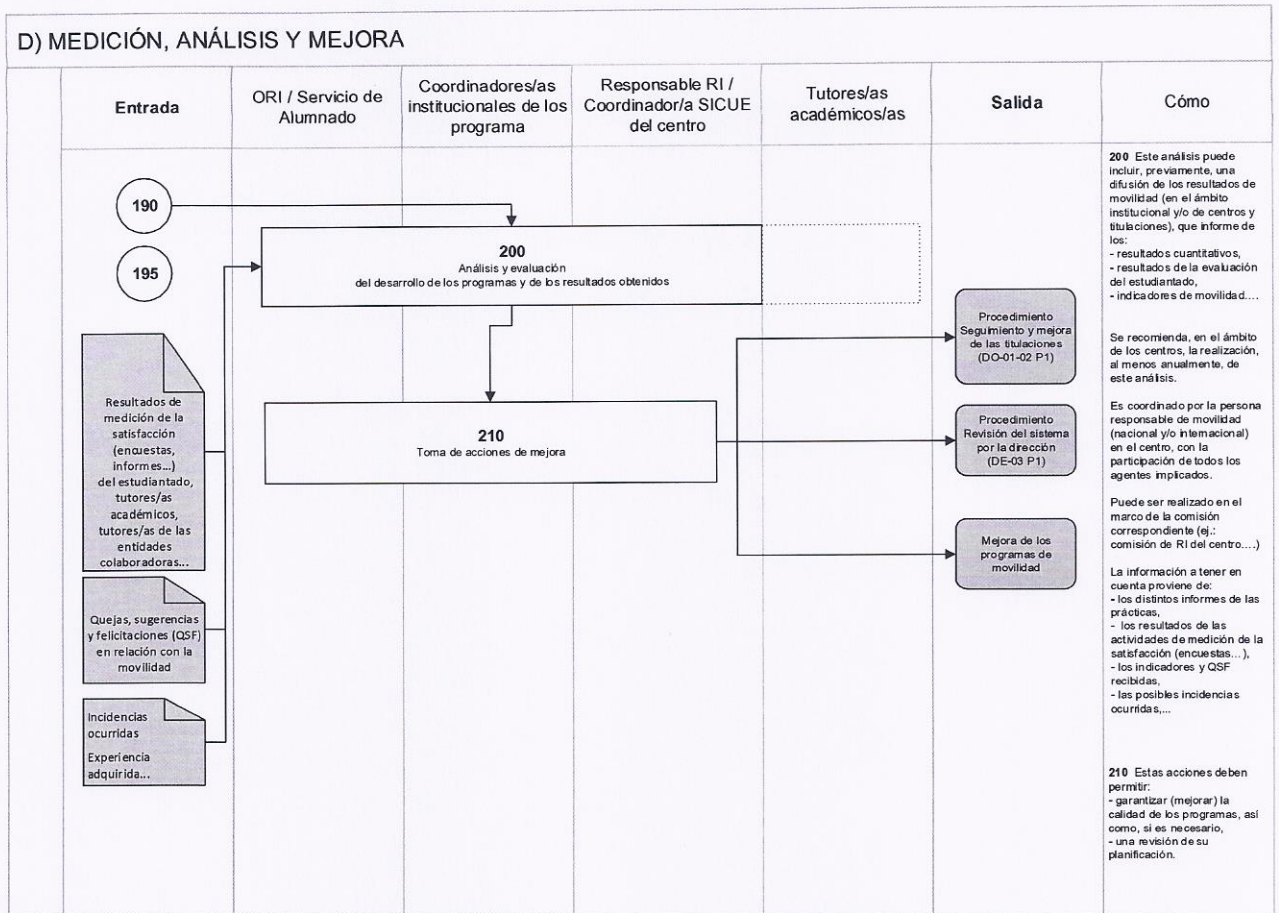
D) MEDICIÓN, ANÁLISIS Y MEJORA

| Entrada | ORI / Servicio de Alumnado | Coordinadores/as institucionales de los programa | Responsable RI / Coordinador/a SICUE del centro | Tutores/as académicos/as | Salida | Cómo |
|---|---|---|---|---|---|---|

190

195

200
Análisis y evaluación
del desarrollo de los programas y de los resultados obtenidos

Resultados de medición de la satisfacción (encuestas, informes...) del estudiantado, tutores/as académicos, tutores/as de las entidades colaboradoras...

Quejas, sugerencias y felicitaciones (QSF) en relación con la movilidad

Incidencias ocurridas

Experiencia adquirida...

210
Toma de acciones de mejora

Procedimiento Seguimiento y mejora de las titulaciones (DO-01-02 P1)

Procedimiento Revisión del sistema por la dirección (DE-03 P1)

Mejora de los programas de movilidad

200 Este análisis puede incluir, previamente, una difusión de los resultados de movilidad (en el ámbito institucional y/o de centros y titulaciones), que informe de los:
- resultados cuantitativos,
- resultados de la evaluación del estudiantado,
- indicadores de movilidad....

Se recomienda, en el ámbito de los centros, la realización, al menos anualmente, de este análisis.

Es coordinado por la persona responsable de movilidad (nacional y/o internacional) en el centro, con la participación de todos los agentes implicados.

Puede ser realizado en el marco de la comisión correspondiente (ej.: comisión de RI del centro....)

La información a tener en cuenta proviene de:
- los distintos informes de las prácticas,
- los resultados de las actividades de medición de la satisfacción (encuestas...),
- los indicadores y QSF recibidas,
- las posibles incidencias ocurridas,...

210 Estas acciones deben permitir:
- garantizar (mejorar) la calidad de los programas, así como, si es necesario,
- una revisión de su planificación.